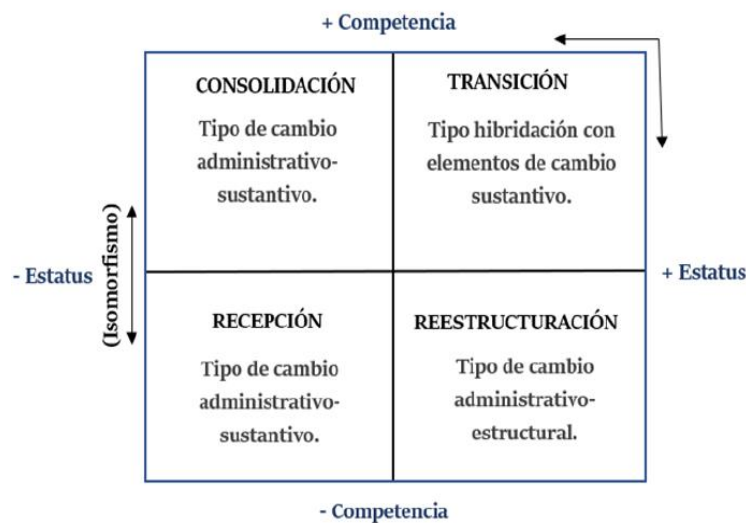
+ Competencia

CONSOLIDACIÓN

Tipo de cambio administrativo-sustantivo.

TRANSICIÓN

Tipo hibridación con elementos de cambio sustantivo.

(Isomorfismo)

- Estatus

+ Estatus

RECEPCIÓN

Tipo de cambio administrativo-sustantivo.

REESTRUCTURACIÓN

Tipo de cambio administrativo-estructural.

- Competencia